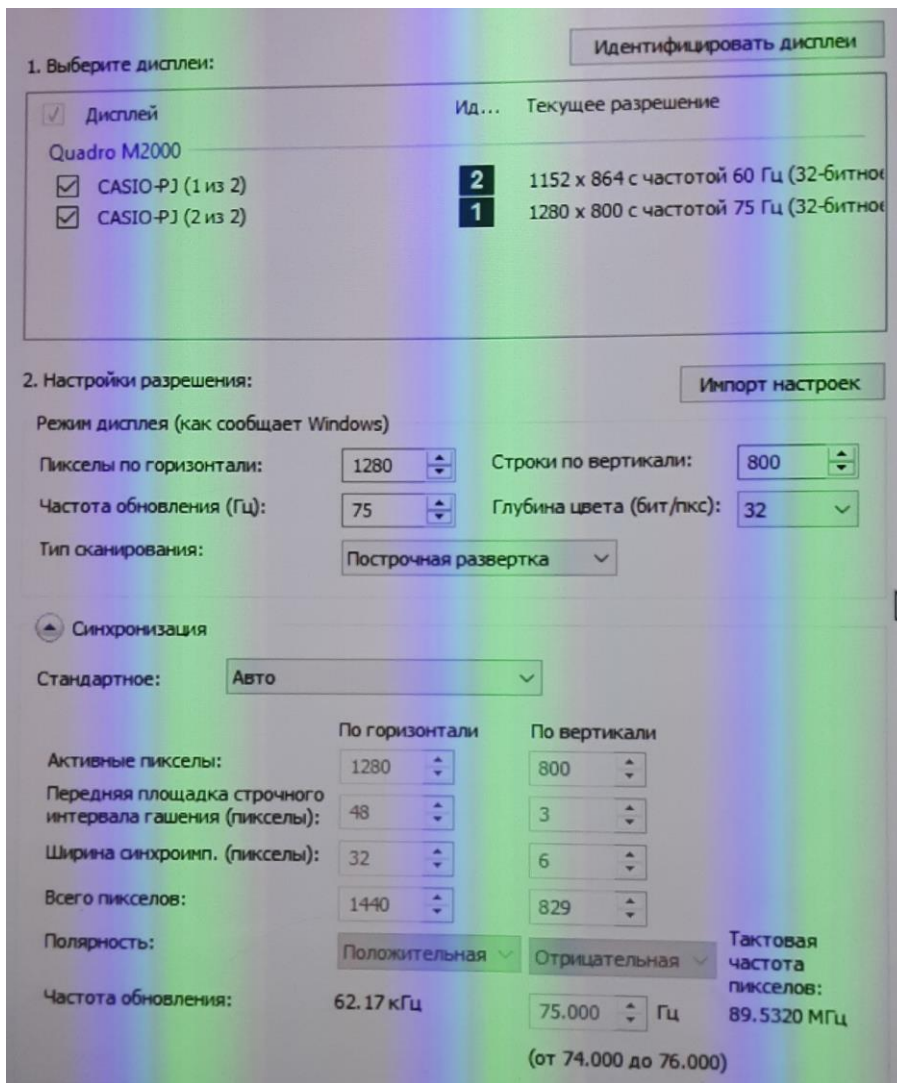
Идентифицировать дисплеи

1. Выберите дисплеи:

Дисплей | Ид... | Текущее разрешение

Quadro M2000

CASIO-PJ (1 из 2) 2 1152 x 864 с частотой 60 Гц (32-битное

CASIO-PJ (2 из 2) 1 1280 x 800 с частотой 75 Гц (32-битное

2. Настройки разрешения:

Импорт настроек

Режим дисплея (как сообщает Windows)

Пикселы по горизонтали: 1280

Строки по вертикали: 800

Частота обновления (Гц): 75

Глубина цвета (бит/пкс): 32

Тип сканирования: Построчная развертка

Синхронизация

Стандартное: Авто

| | По горизонтали | По вертикали |
|---|---|---|
| Активные пикселы: | 1280 | 800 |
| Передняя площадка строчного интервала гашения (пикселы): | 48 | 3 |
| Ширина синхроимп. (пикселы): | 32 | 6 |
| Всего пикселов: | 1440 | 829 |
| Полярность: | Положительная | Отрицательная |
| Частота обновления: | 62.17 кГц | 75.000 Гц |

Тактовая частота пикселов: 89.5320 МГц

(от 74.000 до 76.000)